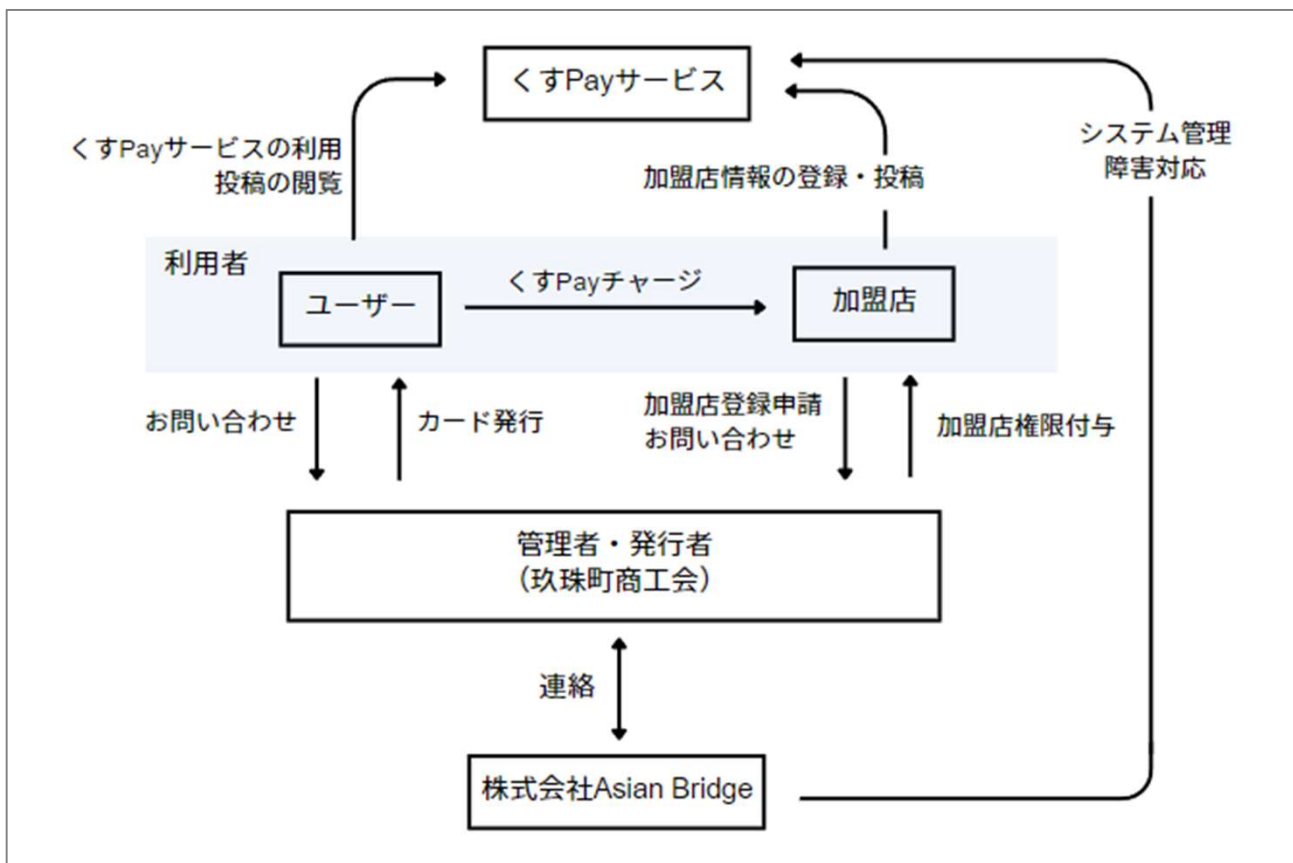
くすPayサービス

くすPayサービスの利用
投稿の閲覧

加盟店情報の登録・投稿

システム管理
障害対応

利用者

ユーザー

くすPayチャージ

加盟店

お問い合わせ

カード発行

加盟店登録申請
お問い合わせ

加盟店権限付与

管理者・発行者
(玖珠町商工会)

連絡

株式会社Asian Bridge